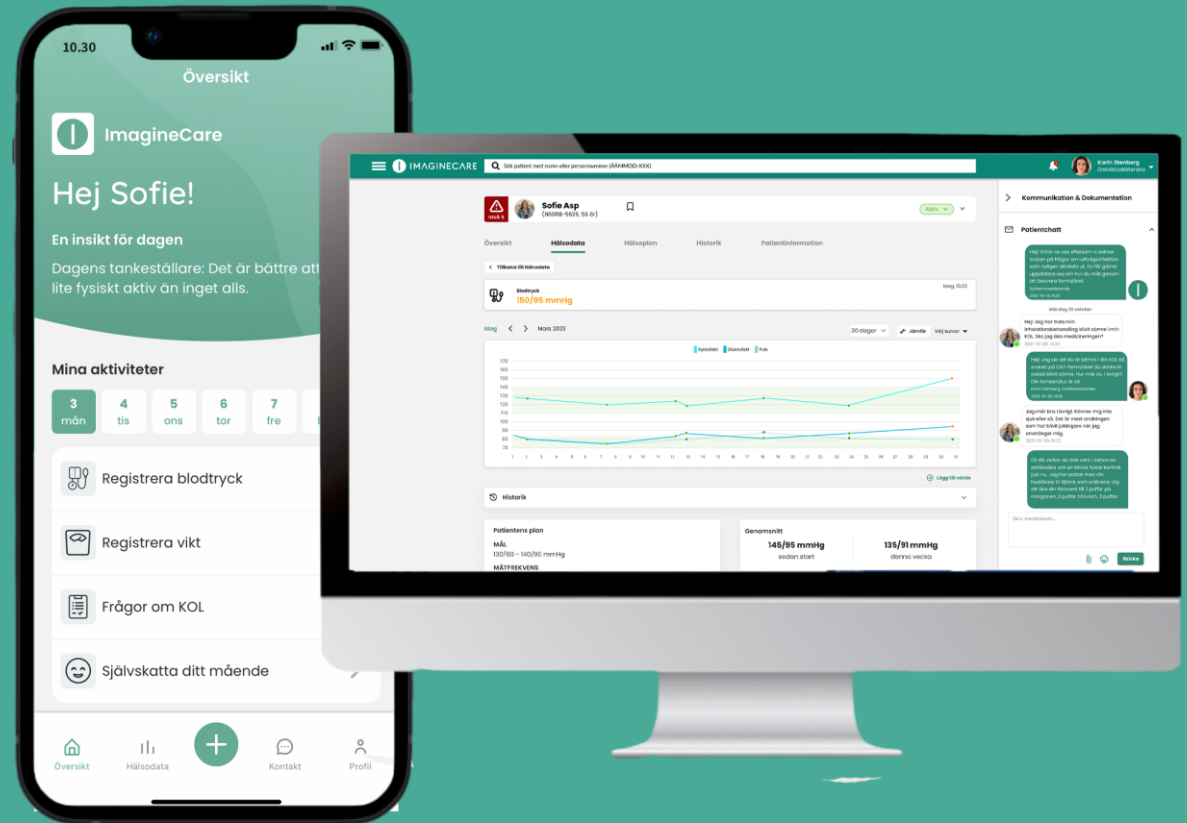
10.30

Översikt

ImagineCare

Hej Sofie!

En insikt för dagen

Dagens tankeställare: Det är bättre att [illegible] lite fysiskt aktiv än inget alls.

Mina aktiviteter

3 mån | 4 tis | 5 ons | 6 tor | 7 fre

Registrera blodtryck

Registrera vikt

Frågor om KOL

Självskatta ditt mående

Översikt | Hälsodata | Kontakt | Profil

IMAGINECARE

Sök patient med namn eller personnummer (ÅÅMMDD-XXXX)

Karin Stenberg
Distriktssköterska

Sofie Asp
(660118-5626, 55 år)

Aktiv

Översikt | Hälsodata | Hälsoplan | Historik | Patientinformation

Tillbaka till Hälsodata

Blodtryck
150/95 mmHg

Idag 10.23

Idag

Mars 2023

30 dagar

Jämför

Välj kurvor

Systoliskt | Diastoliskt | Puls

Lägg till värde

Historik

Patientens plan

MÅL
130/80 – 140/90 mmHg

MÄTFREKVENS

Genomsnitt

145/95 mmHg
sedan start

135/91 mmHg
denna vecka

Kommunikation & Dokumentation

Patientchatt

Skicka